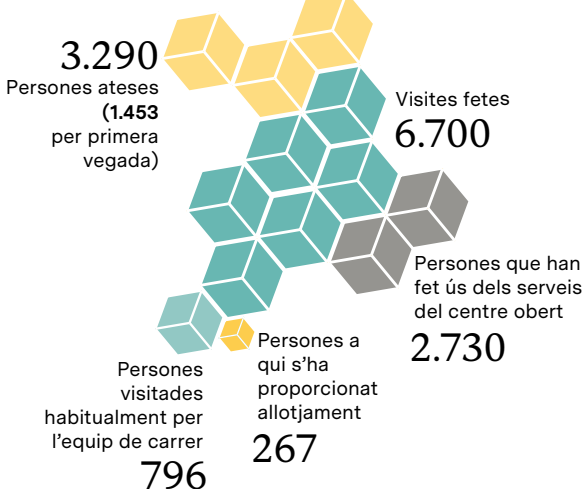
3.290
Persones ateses
(1.453 per primera vegada)

Visites fetes
6.700

Persones que han fet ús dels serveis del centre obert
2.730

Persones a qui s'ha proporcionat allotjament
267

Persones visitades habitualment per l'equip de carrer
796